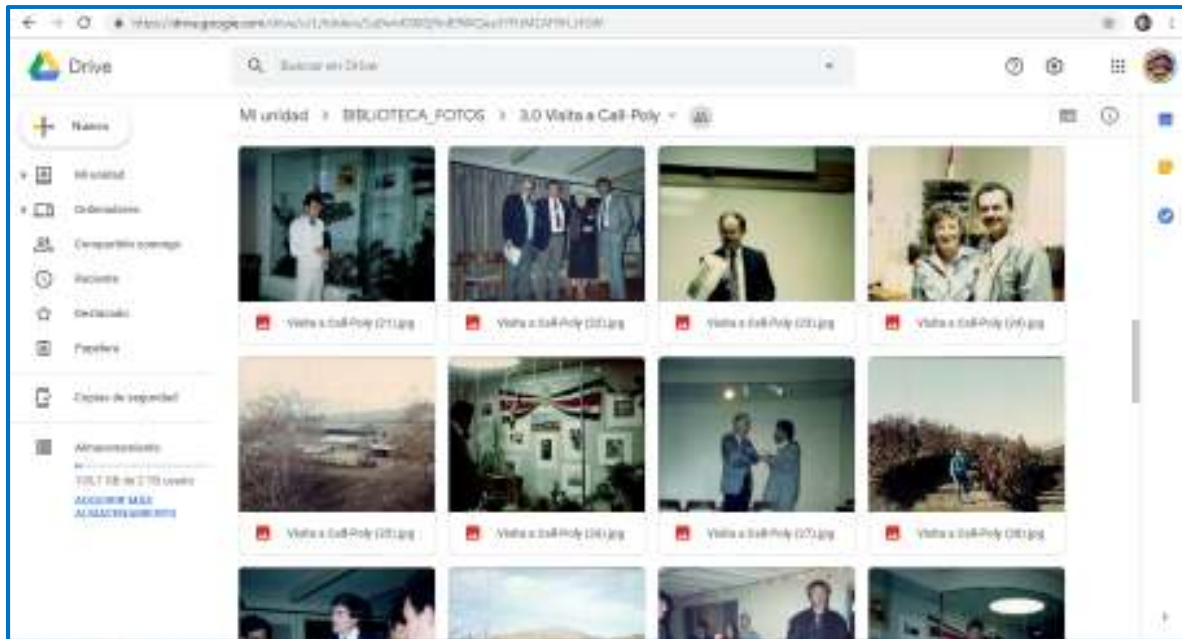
https://drive.google.com/drive/u/1/folders/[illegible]

Drive

Buscar en Drive

Nuevo

Mi unidad

Ordenadores

Compartido conmigo

Reciente

Destacado

Papelera

Copias de seguridad

Almacenamiento

105,7 GB de 2 TB usado

ADQUIRIR MÁS ALMACENAMIENTO

Mi unidad > BIBLIOTECA_FOTOS > 3.0 Visita a Cali-Poly

Visita a Cali-Poly (21).jpg

Visita a Cali-Poly (22).jpg

Visita a Cali-Poly (23).jpg

Visita a Cali-Poly (24).jpg

Visita a Cali-Poly (25).jpg

Visita a Cali-Poly (26).jpg

Visita a Cali-Poly (27).jpg

Visita a Cali-Poly (28).jpg